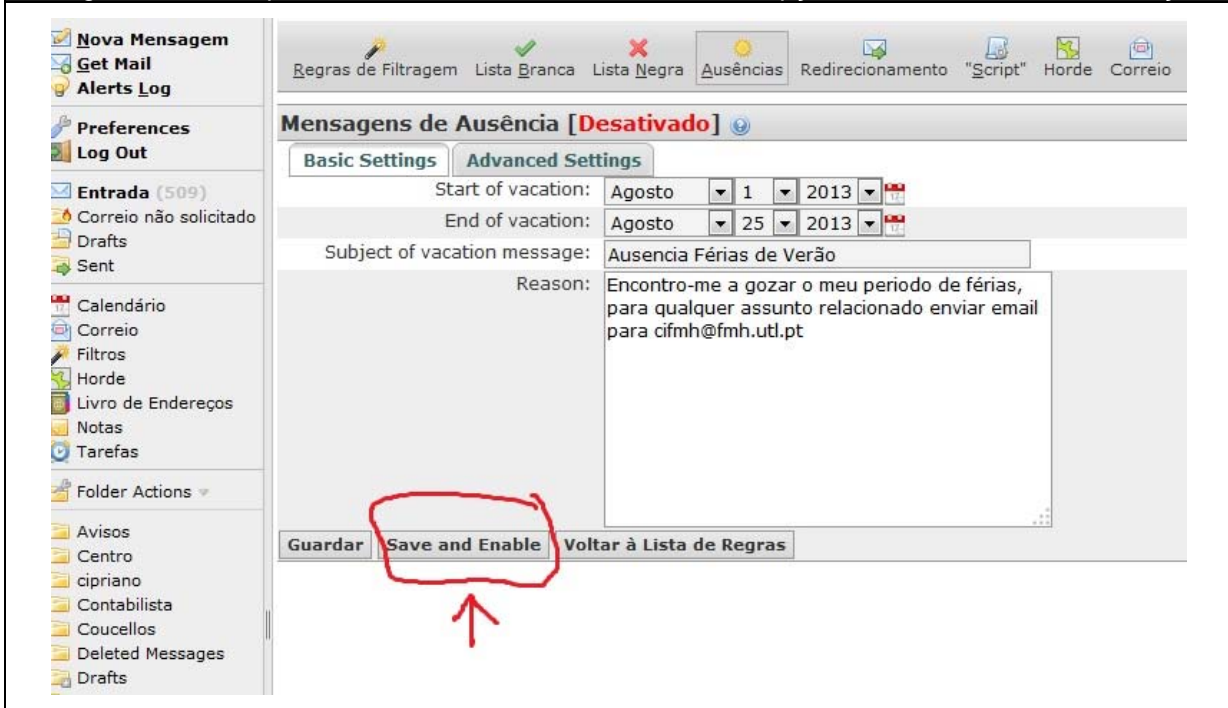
Nova Mensagem
Get Mail
Alerts Log

Preferences
Log Out

Entrada (509)
Correio não solicitado
Drafts
Sent

Calendário
Correio
Filtros
Horde
Livro de Endereços
Notas
Tarefas

Folder Actions

Avisos
Centro
cipriano
Contabilista
Coucellos
Deleted Messages
Drafts

Regras de Filtragem Lista Branca Lista Negra Ausências Redirecionamento "Script" Horde Correio

Mensagens de Ausência [Desativado]

Basic Settings Advanced Settings

Start of vacation: Agosto 1 2013
End of vacation: Agosto 25 2013
Subject of vacation message: Ausencia Férias de Verão
Reason: Encontro-me a gozar o meu periodo de férias, para qualquer assunto relacionado enviar email para cifmh@fmh.utl.pt

Guardar Save and Enable Voltar à Lista de Regras